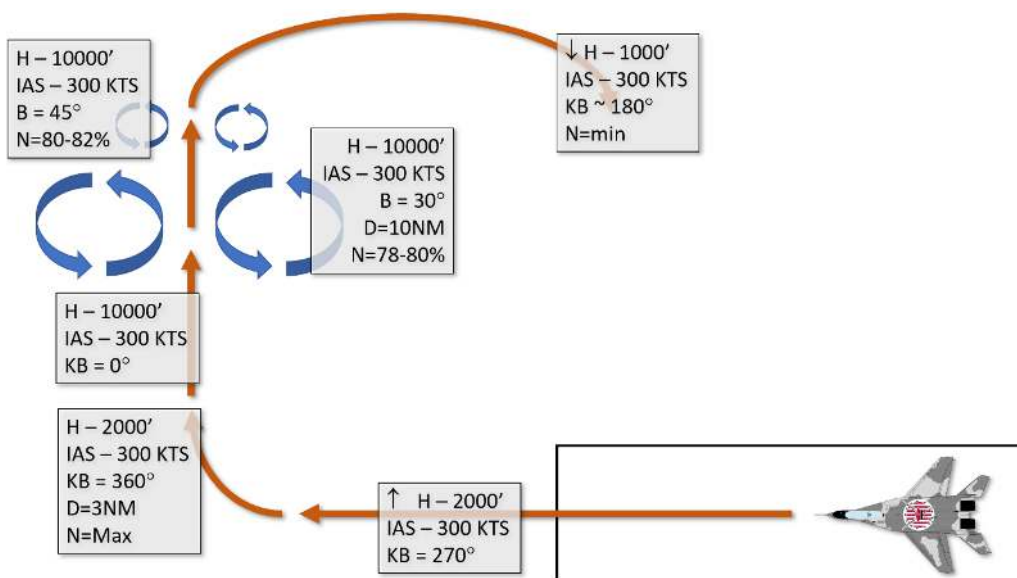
H – 10000’
IAS – 300 KTS
B = 45°
N=80-82%

↓ H – 1000’
IAS – 300 KTS
KB ~ 180°
N=min

H – 10000’
IAS – 300 KTS
B = 30°
D=10NM
N=78-80%

H – 10000’
IAS – 300 KTS
KB = 0°

H – 2000’
IAS – 300 KTS
KB = 360°
D=3NM
N=Max

↑ H – 2000’
IAS – 300 KTS
KB = 270°